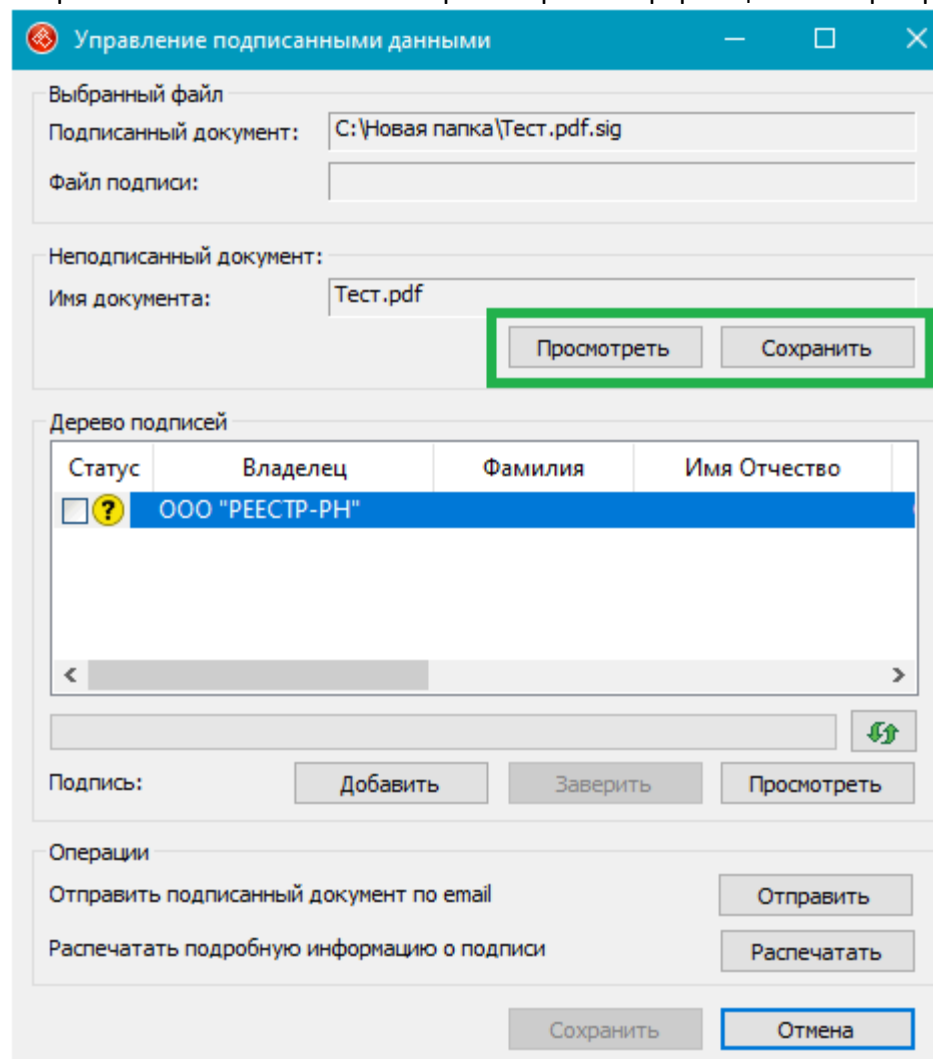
Управление подписанными данными

Выбранный файл
Подписанный документ: C:\Новая папка\Тест.pdf.sig
Файл подписи:

Неподписанный документ:
Имя документа: Тест.pdf
Просмотреть Сохранить

Дерево подписей

| Статус | Владелец | Фамилия | Имя Отчество |
|---|---|---|---|
| ? | ООО "РЕЕСТР-РН" | | |

Подпись: Добавить Заверить Просмотреть

Операции
Отправить подписанный документ по email Отправить
Распечатать подробную информацию о подписи Распечатать

Сохранить Отмена